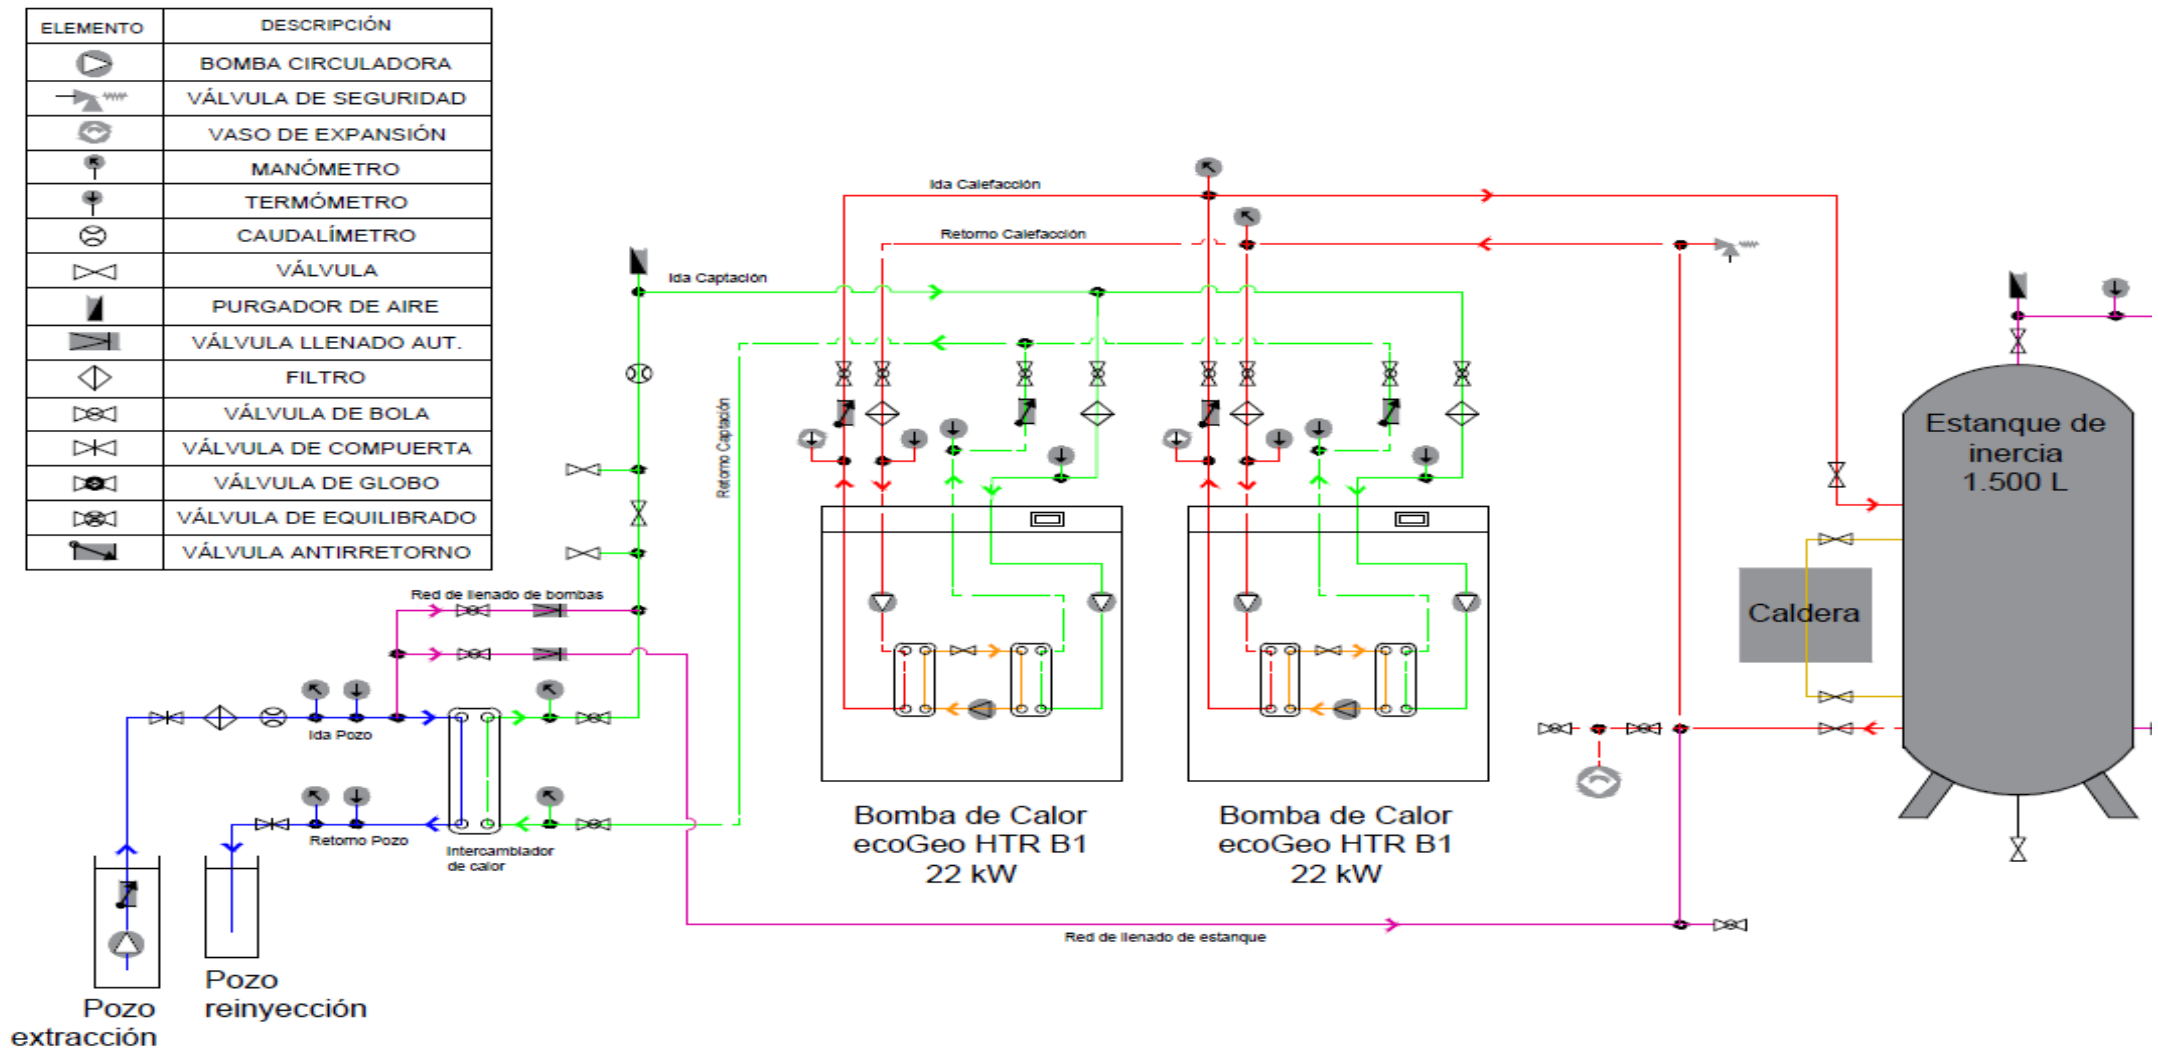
| ELEMENTO | DESCRIPCIÓN |
|---|---|
| | BOMBA CIRCULADORA |
| | VÁLVULA DE SEGURIDAD |
| | VASO DE EXPANSIÓN |
| | MANÓMETRO |
| | TERMÓMETRO |
| | CAUDALÍMETRO |
| | VÁLVULA |
| | PURGADOR DE AIRE |
| | VÁLVULA LLENADO AUT. |
| | FILTRO |
| | VÁLVULA DE BOLA |
| | VÁLVULA DE COMPUERTA |
| | VÁLVULA DE GLOBO |
| | VÁLVULA DE EQUILIBRADO |
| | VÁLVULA ANTIRRETORNO |

Ida Calefacción

Retorno Calefacción

Ida Captación

Retorno Captación

Estanque de inercia 1.500 L

Caldera

Red de llenado de bombas

Ida Pozo

Retorno Pozo

Intercambiador de calor

Bomba de Calor ecoGeo HTR B1 22 kW

Bomba de Calor ecoGeo HTR B1 22 kW

Red de llenado de estanque

Pozo extracción

Pozo reinyección